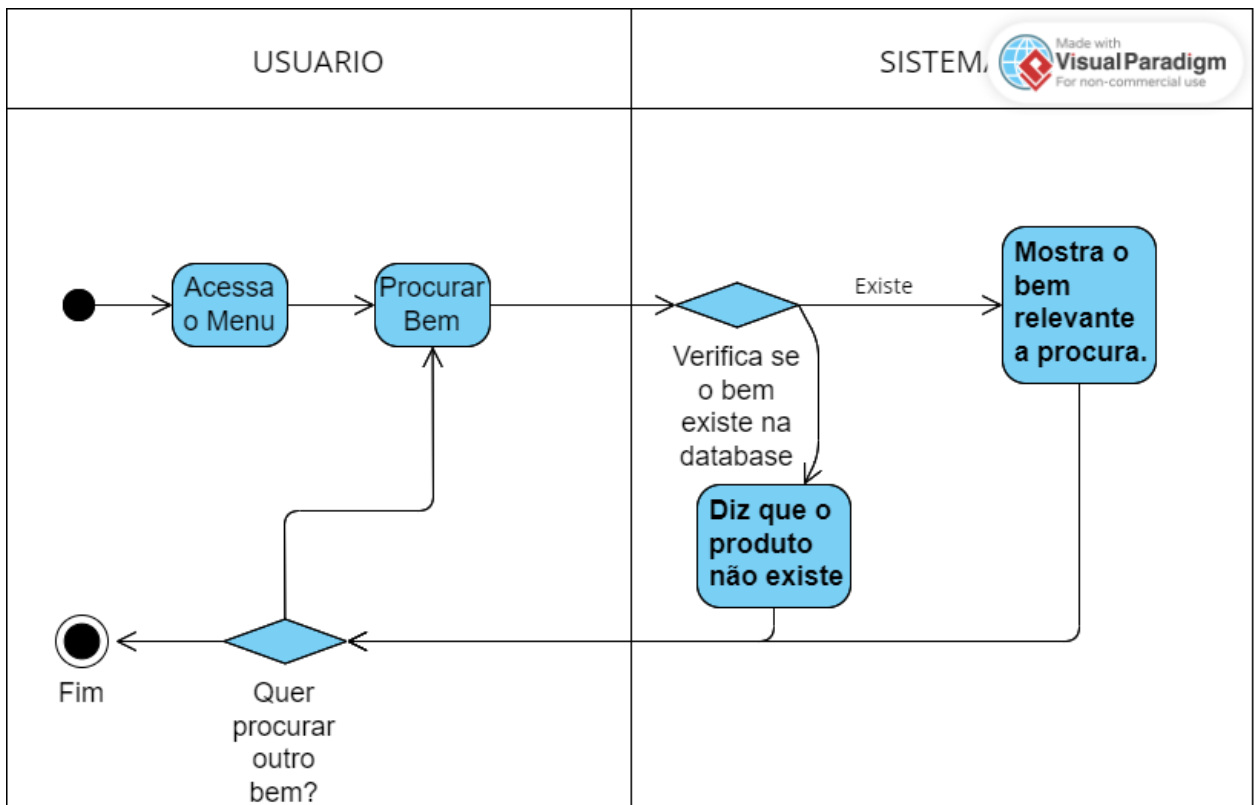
USUARIO

SISTEMA

Made with Visual Paradigm For non-commercial use

Acessa o Menu

Procurar Bem

Existe

Mostra o bem relevante a procura.

Verifica se o bem existe na database

Diz que o produto não existe

Fim

Quer procurar outro bem?